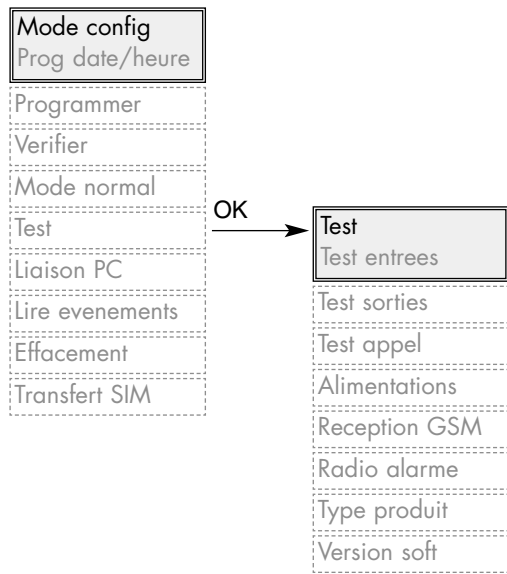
Mode config
Prog date/heure

Programmer

Verifier

Mode normal

Test

Liaison PC

Lire evenements

Effacement

Transfert SIM

OK

Test
Test entrees

Test sorties

Test appel

Alimentations

Reception GSM

Radio alarme

Type produit

Version soft